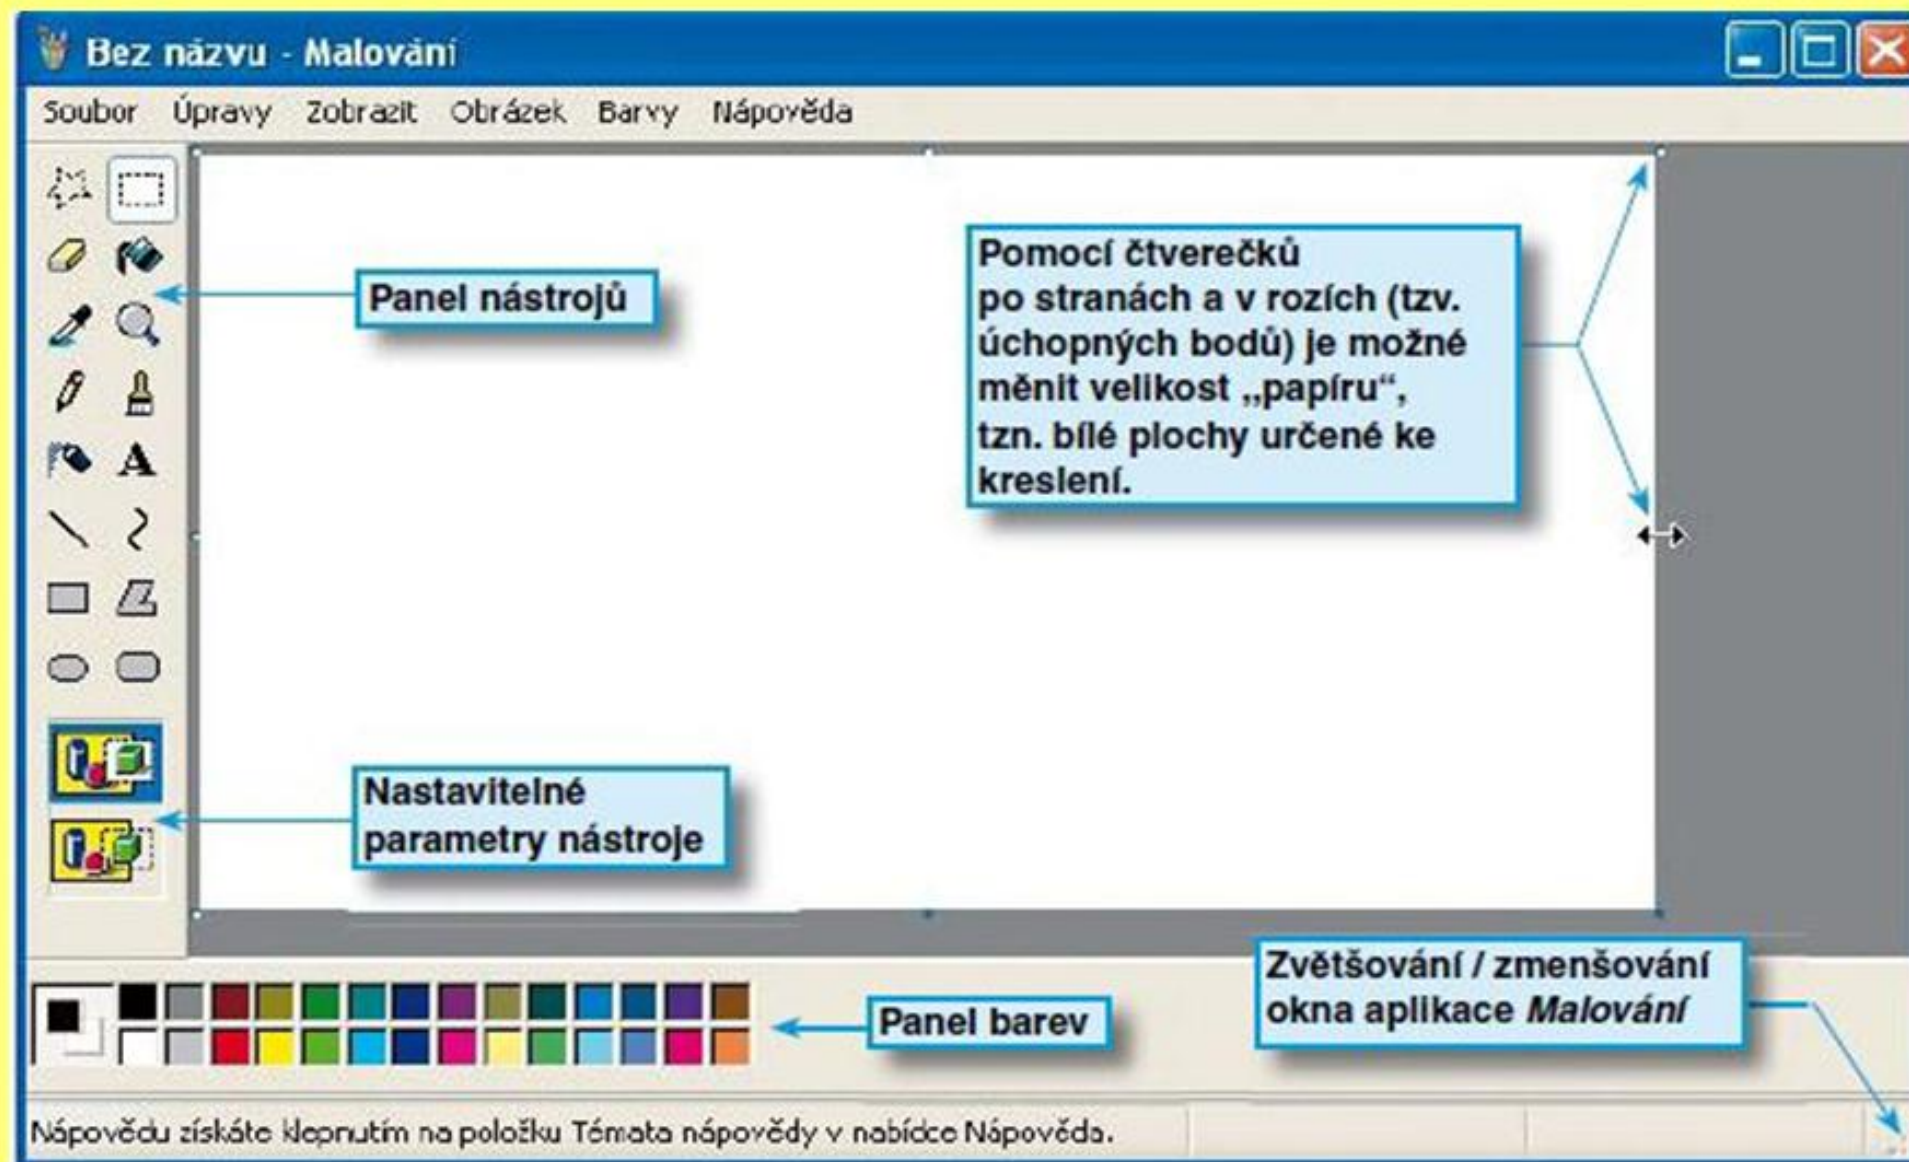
Bez názvu - Malování

Soubor Úpravy Zobrazit Obrázek Barvy Nápověda

Panel nástrojů

Pomocí čtverečků po stranách a v rozích (tzv. úchopných bodů) je možné měnit velikost „papíru“, tzn. bílé plochy určené ke kreslení.

Nastavitelné parametry nástroje

Panel barev

Zvětšování / zmenšování okna aplikace *Malování*

Nápovědu získáte klepnutím na položku Témata nápovědy v nabídce Nápověda.